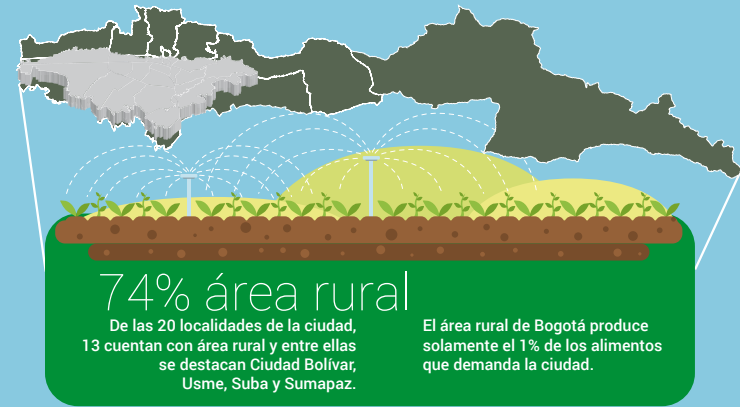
74% área rural

De las 20 localidades de la ciudad, 13 cuentan con área rural y entre ellas se destacan Ciudad Bolívar, Usme, Suba y Sumapaz.

El área rural de Bogotá produce solamente el 1% de los alimentos que demanda la ciudad.